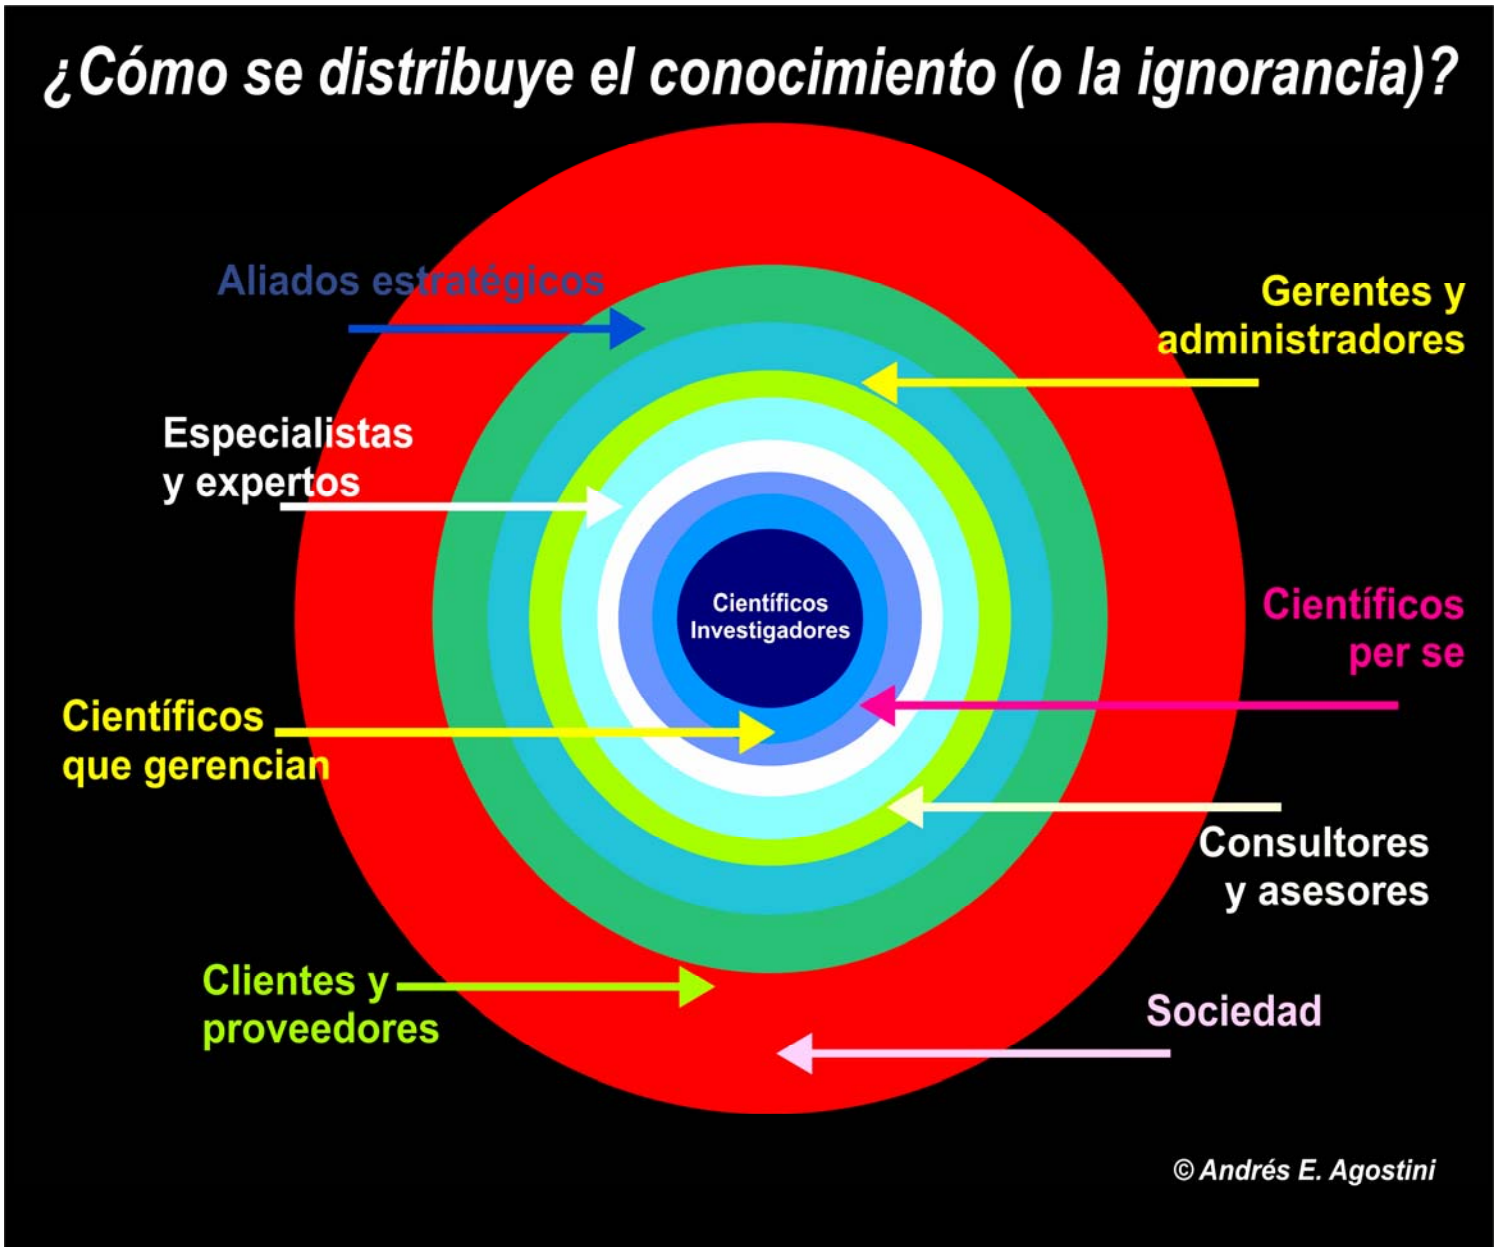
¿Cómo se distribuye el conocimiento (o la ignorancia)?

Aliados estratégicos

Gerentes y administradores

Especialistas y expertos

Científicos Investigadores

Científicos per se

Científicos que gerencian

Consultores y asesores

Clientes y proveedores

Sociedad

© Andrés E. Agostini